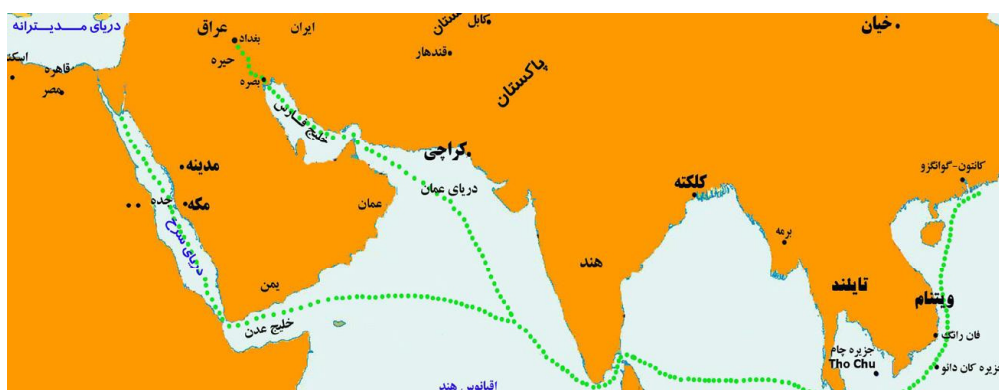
دریای مـــدیـترانه
اسکن
قاهره
مصر
عراق
بغداد
حیره
بصره
ایران
کابل
افغانستان
قندهار
پاکستان
خیان
خلیج فارس
مدینه
مکه
جده
دریای سرخ
کراچی
دریای عمان
عمان
یمن
خلیج عدن
کلکته
هند
برمه
کانتون-گوانگزو
تایلند
ویتنام
فان رانگ
جزیره کان دائو
جزیره چام
Tho Chu
اقیانوس هند